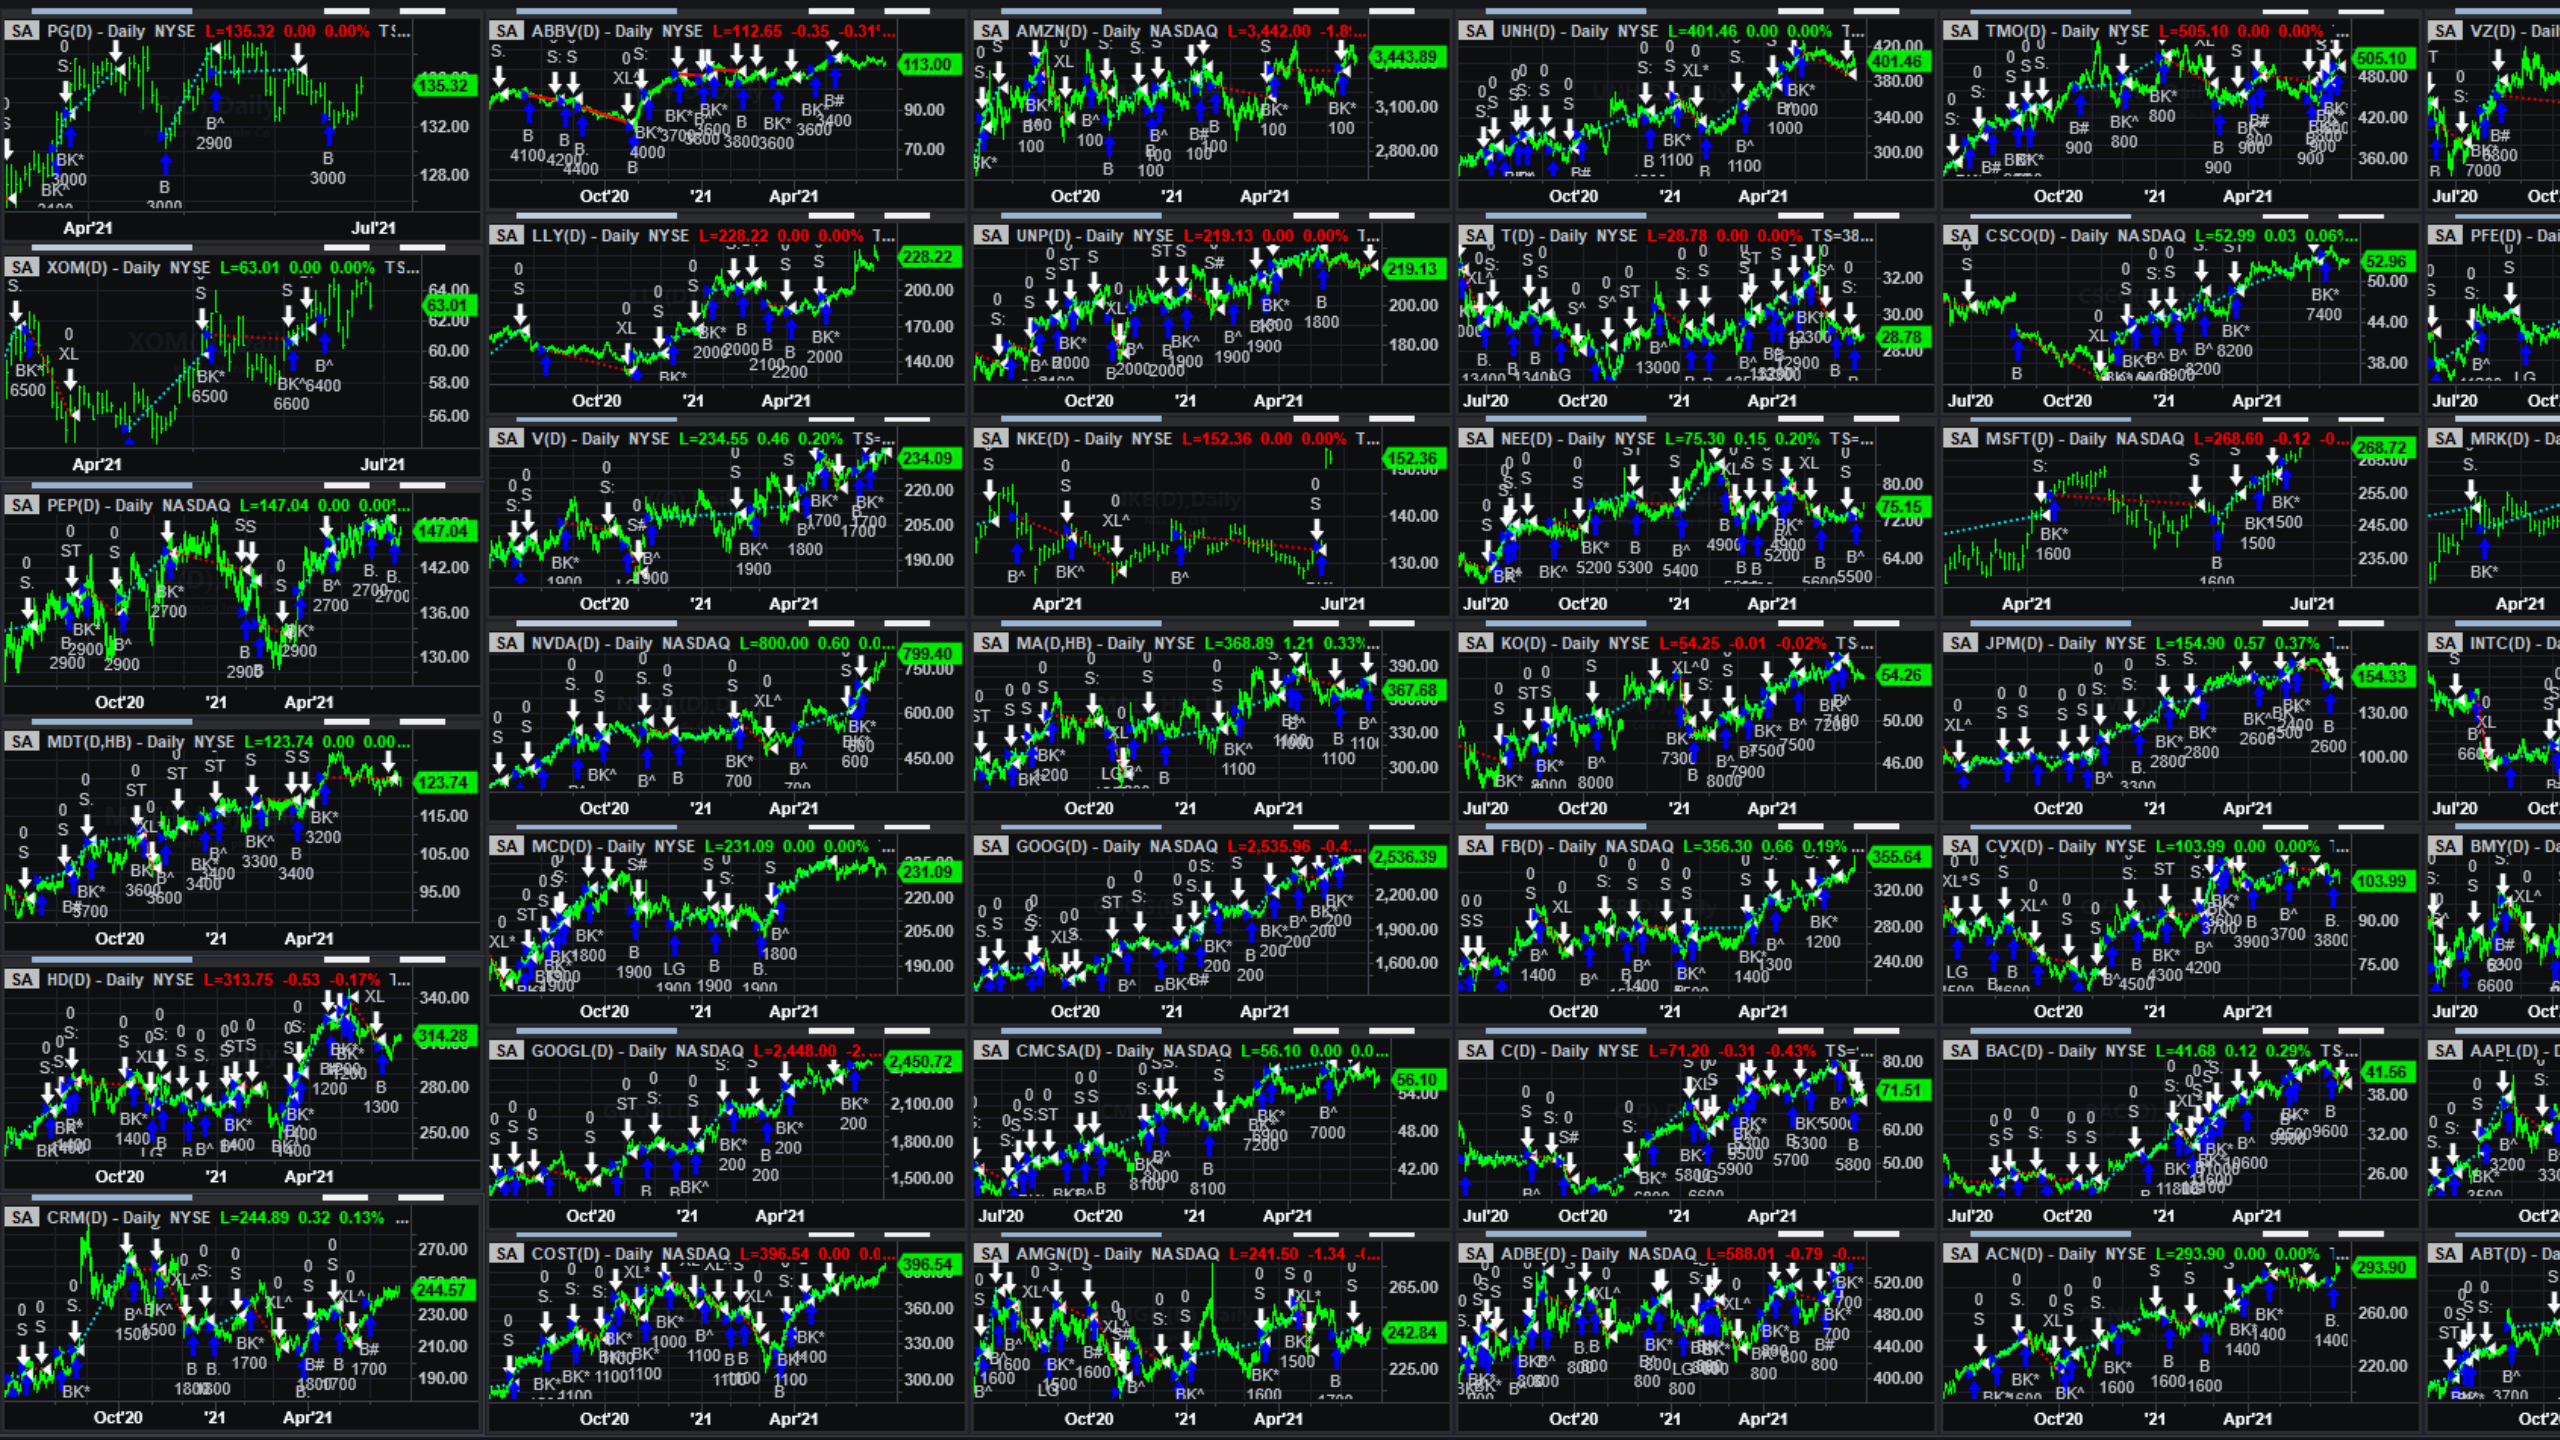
SA PG(D) - Daily NYSE L=135.32 0.00 0.00% TS...
135.32 132.00 128.00
Apr'21 Jul'21

SA XOM(D) - Daily NYSE L=63.01 0.00 0.00% TS...
64.00 63.01 62.00 60.00 58.00 56.00
Apr'21 Jul'21

SA PEP(D) - Daily NASDAQ L=147.04 0.00 0.00%...
147.04 142.00 136.00 130.00
Oct'20 '21 Apr'21

SA MDT(D,HB) - Daily NYSE L=123.74 0.00 0.00...
123.74 115.00 105.00 95.00
Oct'20 '21 Apr'21

SA HD(D) - Daily NYSE L=313.75 -0.53 -0.17% T...
340.00 314.28 280.00 250.00
Oct'20 '21 Apr'21

SA CRM(D) - Daily NYSE L=244.89 0.32 0.13% ...
270.00 244.57 230.00 210.00 190.00
Oct'20 '21 Apr'21

SA ABBV(D) - Daily NYSE L=112.65 -0.35 -0.31...
113.00 90.00 70.00
Oct'20 '21 Apr'21

SA LLY(D) - Daily NYSE L=228.22 0.00 0.00% T...
228.22 200.00 170.00 140.00
Oct'20 '21 Apr'21

SA V(D) - Daily NYSE L=234.55 0.46 0.20% TS=...
234.09 220.00 205.00 190.00
Oct'20 '21 Apr'21

SA NVDA(D) - Daily NASDAQ L=800.00 0.60 0.0...
799.40 750.00 600.00 450.00
Oct'20 '21 Apr'21

SA MCD(D) - Daily NYSE L=231.09 0.00 0.00% ...
231.09 220.00 205.00 190.00
Oct'20 '21 Apr'21

SA GOOGL(D) - Daily NASDAQ L=2,448.00 -2...
2,450.72 2,100.00 1,800.00 1,500.00
Oct'20 '21 Apr'21

SA COST(D) - Daily NASDAQ L=396.54 0.00 0.0...
396.54 360.00 330.00 300.00
Oct'20 '21 Apr'21

SA AMZN(D) - Daily NASDAQ L=3,442.00 -1.8...
3,443.89 3,100.00 2,800.00
Oct'20 '21 Apr'21

SA UNP(D) - Daily NYSE L=219.13 0.00 0.00% T...
219.13 200.00 180.00
Oct'20 '21 Apr'21

SA NKE(D) - Daily NYSE L=152.36 0.00 0.00% T...
152.36 140.00 130.00
Apr'21 Jul'21

SA MA(D,HB) - Daily NYSE L=368.89 1.21 0.33%...
390.00 367.68 330.00 300.00
Oct'20 '21 Apr'21

SA GOOG(D) - Daily NASDAQ L=2,535.96 -0.4...
2,536.39 2,200.00 1,900.00 1,600.00
Oct'20 '21 Apr'21

SA CMCSA(D) - Daily NASDAQ L=56.10 0.00 0.0...
56.10 54.00 48.00 42.00
Jul'20 Oct'20 '21 Apr'21

SA AMGN(D) - Daily NASDAQ L=241.50 -1.34 -(...
265.00 242.84 225.00
Oct'20 '21 Apr'21

SA UNH(D) - Daily NYSE L=401.46 0.00 0.00% T...
420.00 401.46 380.00 340.00 300.00
Oct'20 '21 Apr'21

SA T(D) - Daily NYSE L=28.78 0.00 0.00% TS=38...
32.00 30.00 28.78 28.00
Jul'20 Oct'20 '21 Apr'21

SA NEE(D) - Daily NYSE L=75.30 0.15 0.20% TS=...
80.00 75.15 72.00 64.00
Jul'20 Oct'20 '21 Apr'21

SA KO(D) - Daily NYSE L=54.25 -0.01 -0.02% TS...
54.26 50.00 46.00
Jul'20 Oct'20 '21 Apr'21

SA FB(D) - Daily NASDAQ L=356.30 0.66 0.19%...
355.64 320.00 280.00 240.00
Oct'20 '21 Apr'21

SA C(D) - Daily NYSE L=71.20 -0.31 -0.43% TS=...
80.00 71.51 60.00 50.00
Jul'20 Oct'20 '21 Apr'21

SA ADBE(D) - Daily NASDAQ L=588.01 -0.79 -0...
520.00 480.00 440.00 400.00
Oct'20 '21 Apr'21

SA TMO(D) - Daily NYSE L=505.10 0.00 0.00% ...
505.10 480.00 420.00 360.00
Oct'20 '21 Apr'21

SA CSCO(D) - Daily NASDAQ L=52.99 0.03 0.06%...
52.96 50.00 44.00 38.00
Jul'20 Oct'20 '21 Apr'21

SA MSFT(D) - Daily NASDAQ L=268.60 -0.12 -0...
268.72 255.00 245.00 235.00
Apr'21 Jul'21

SA JPM(D) - Daily NYSE L=154.90 0.57 0.37% ...
154.33 130.00 100.00
Oct'20 '21 Apr'21

SA CVX(D) - Daily NYSE L=103.99 0.00 0.00% ...
103.99 90.00 75.00
Oct'20 '21 Apr'21

SA BAC(D) - Daily NYSE L=41.68 0.12 0.29% TS...
41.56 38.00 32.00 26.00
Jul'20 Oct'20 '21 Apr'21

SA ACN(D) - Daily NYSE L=293.90 0.00 0.00% ...
293.90 260.00 220.00
Oct'20 '21 Apr'21

SA VZ(D) - Dail
Jul'20 Oct'

SA PFE(D) - Dai
Jul'20 Oct'

SA MRK(D) - Da
Apr'21

SA INTC(D) - Da
Jul'20 Oct'

SA BMY(D) - Da
Jul'20 Oct'

SA AAPL(D) - D
Oct'2

SA ABT(D) - Da
Oct'2